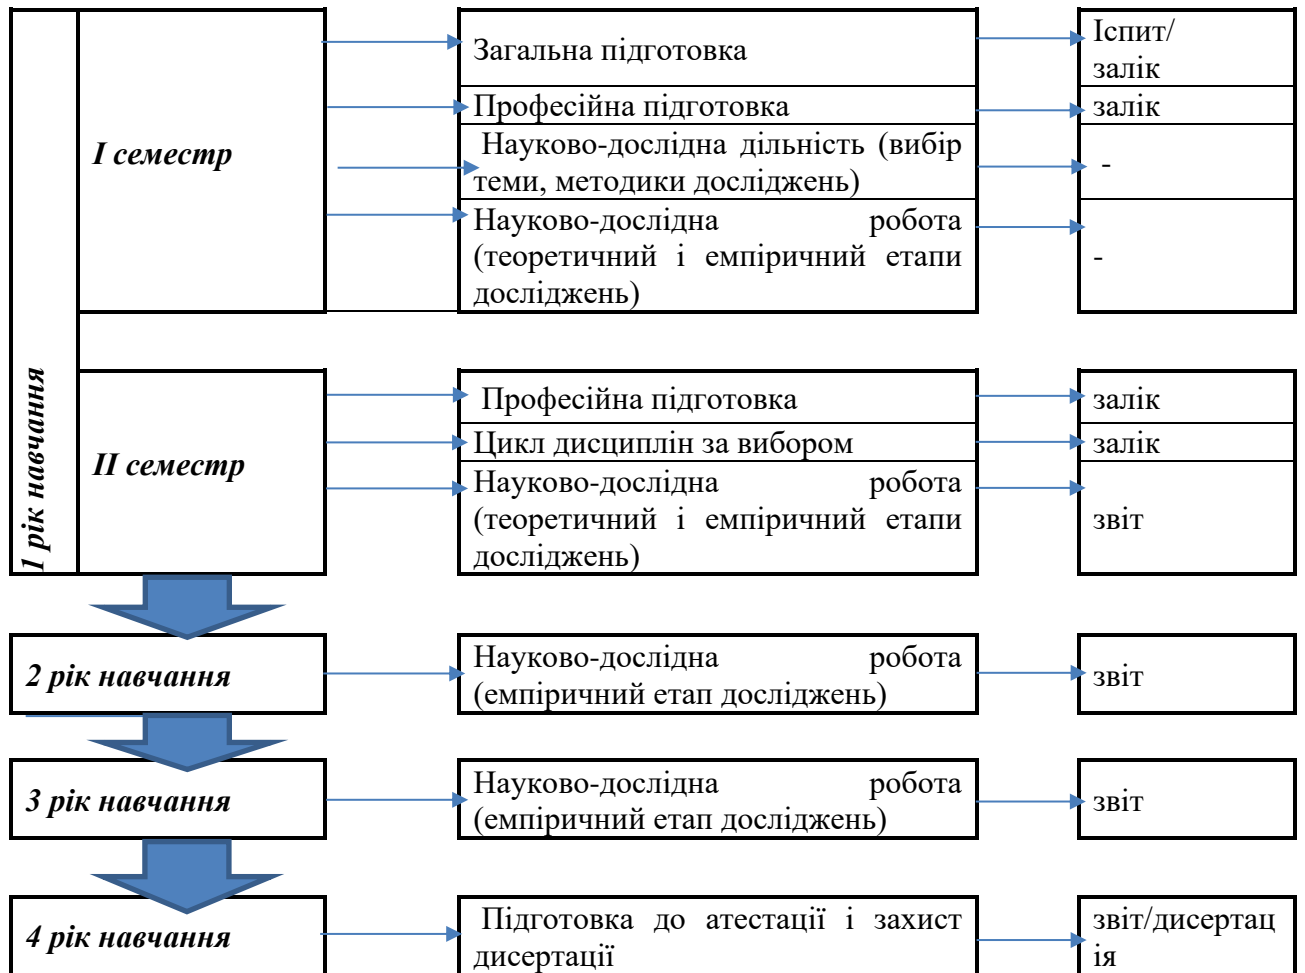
1 рік навчання

I семестр

Загальна підготовка

Іспит/ залік

Професійна підготовка

залік

Науково-дослідна дільність (вибір теми, методики досліджень)

-

Науково-дослідна робота (теоретичний і емпіричний етапи досліджень)

-

II семестр

Професійна підготовка

залік

Цикл дисциплін за вибором

залік

Науково-дослідна робота (теоретичний і емпіричний етапи досліджень)

звіт

2 рік навчання

Науково-дослідна робота (емпіричний етап досліджень)

звіт

3 рік навчання

Науково-дослідна робота (емпіричний етап досліджень)

звіт

4 рік навчання

Підготовка до атестації і захист дисертації

звіт/дисертац ія